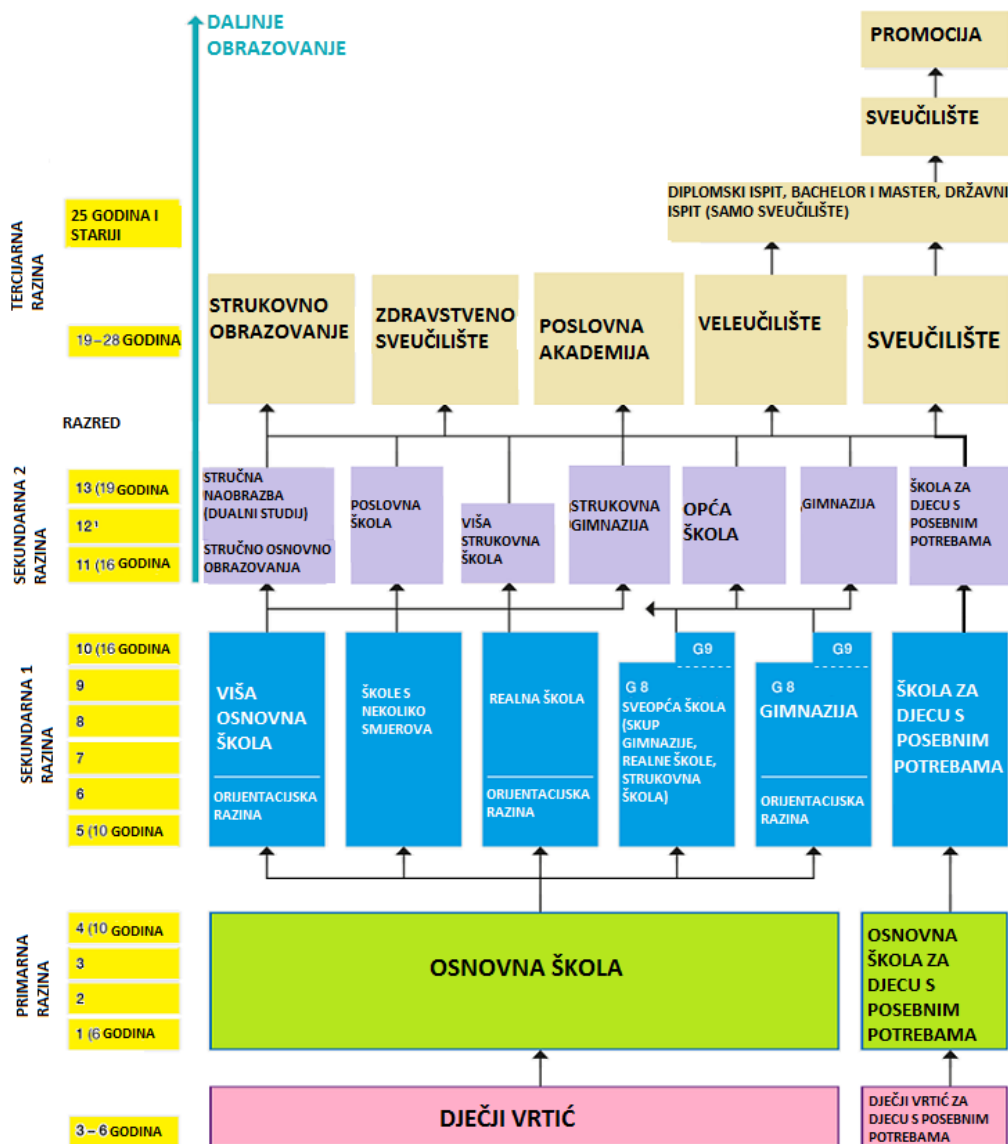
DALJNJE OBRAZOVANJE

PROMOCIJA

SVEUČILIŠTE

DIPLOMSKI ISPIT, BACHELOR I MASTER, DRŽAVNI ISPIT (SAMO SVEUČILIŠTE)

TERCIJARNA RAZINA

25 GODINA I STARIJI

19 – 28 GODINA

STRUKOVNO OBRAZOVANJE

ZDRAVSTVENO SVEUČILIŠTE

POSLOVNA AKADEMIJA

VELEUČILIŠTE

SVEUČILIŠTE

RAZRED

SEKUNDARNA 2 RAZINA

13 (19 GODINA

12¹

11 (16 GODINA

STRUČNA NAOBRAZBA (DUALNI STUDIJ)

STRUČNO OSNOVNO OBRAZOVANJA

POSLOVNA ŠKOLA

VIŠA STRUKOVNA ŠKOLA

STRUKOVNA GIMNAZIJA

OPĆA ŠKOLA

GIMNAZIJA

ŠKOLA ZA DJECU S POSEBNIM POTREBAMA

SEKUNDARNA 1 RAZINA

10 (16 GODINA

9

8

7

6

5 (10 GODINA

VIŠA OSNOVNA ŠKOLA

ORIJENTACIJSKA RAZINA

ŠKOLE S NEKOLIKO SMJEROVA

REALNA ŠKOLA

ORIJENTACIJSKA RAZINA

G9

G 8

SVEOPĆA ŠKOLA (SKUP GIMNAZIJE, REALNE ŠKOLE, STRUKOVNA ŠKOLA)

G9

G 8

GIMNAZIJA

ORIJENTACIJSKA RAZINA

ŠKOLA ZA DJECU S POSEBNIM POTREBAMA

PRIMARNA RAZINA

4 (10 GODINA

3

2

1 (6 GODINA

OSNOVNA ŠKOLA

OSNOVNA ŠKOLA ZA DJECU S POSEBNIM POTREBAMA

3 – 6 GODINA

DJEČJI VRTIĆ

DJEČJI VRTIĆ ZA DJECU S POSEBNIM POTREBAMA